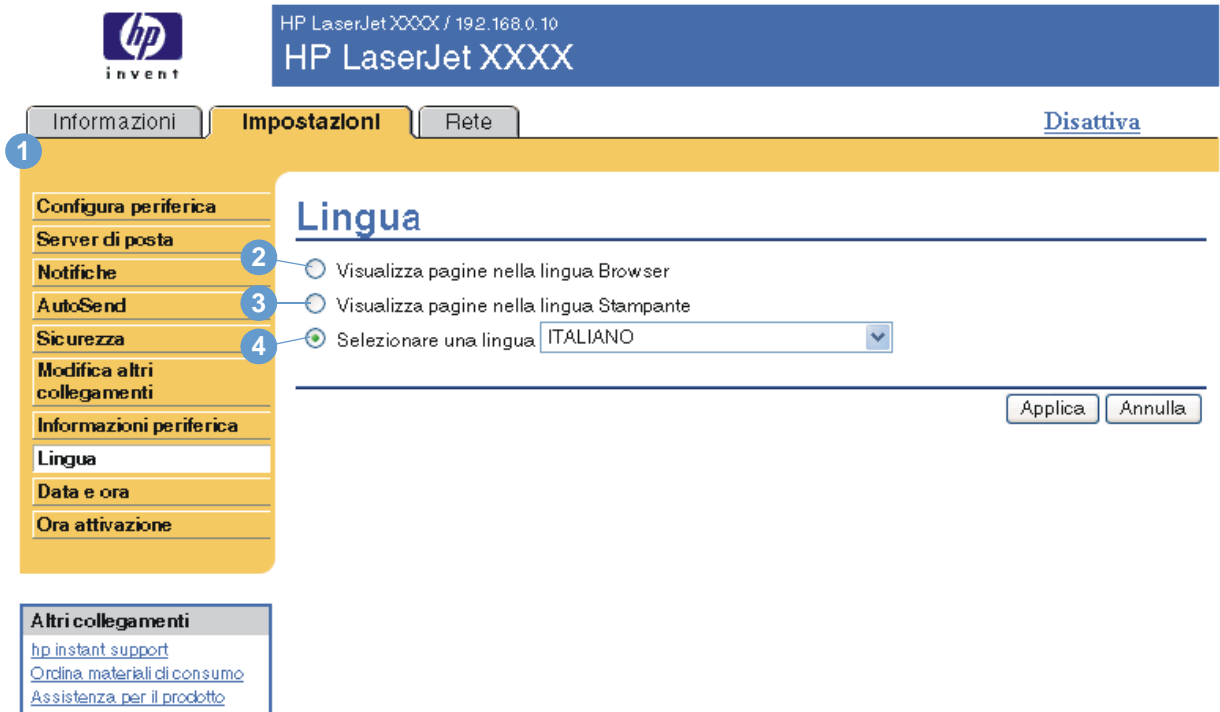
hp
invent

HP LaserJet XXXX / 192.168.0.10
HP LaserJet XXXX

Informazioni | Impostazioni | Rete

Disattiva

1

Configura periferica
Server di posta
Notifiche
AutoSend
Sicurezza
Modifica altri collegamenti
Informazioni periferica
Lingua
Data e ora
Ora attivazione

Lingua

2 Visualizza pagine nella lingua Browser
3 Visualizza pagine nella lingua Stampante
4 Selezionare una lingua ITALIANO

Applica Annulla

Altri collegamenti
hp instant support
Ordina materiali di consumo
Assistenza per il prodotto